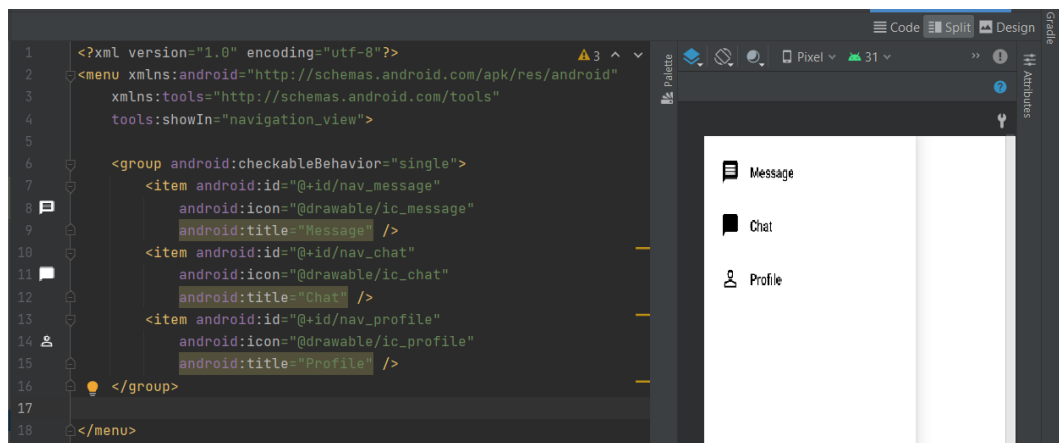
Code Split Design Gradle

1 <?xml version="1.0" encoding="utf-8"?> ⚠3 ^ v
2 <menu xmlns:android="http://schemas.android.com/apk/res/android"
3 xmlns:tools="http://schemas.android.com/tools"
4 tools:showIn="navigation_view">
5
6 <group android:checkableBehavior="single">
7 <item android:id="@+id/nav_message"
8 android:icon="@drawable/ic_message"
9 android:title="Message" />
10 <item android:id="@+id/nav_chat"
11 android:icon="@drawable/ic_chat"
12 android:title="Chat" />
13 <item android:id="@+id/nav_profile"
14 android:icon="@drawable/ic_profile"
15 android:title="Profile" />
16 </group>
17
18 </menu>

Palette Pixel 31 Attributes

Message
Chat
Profile